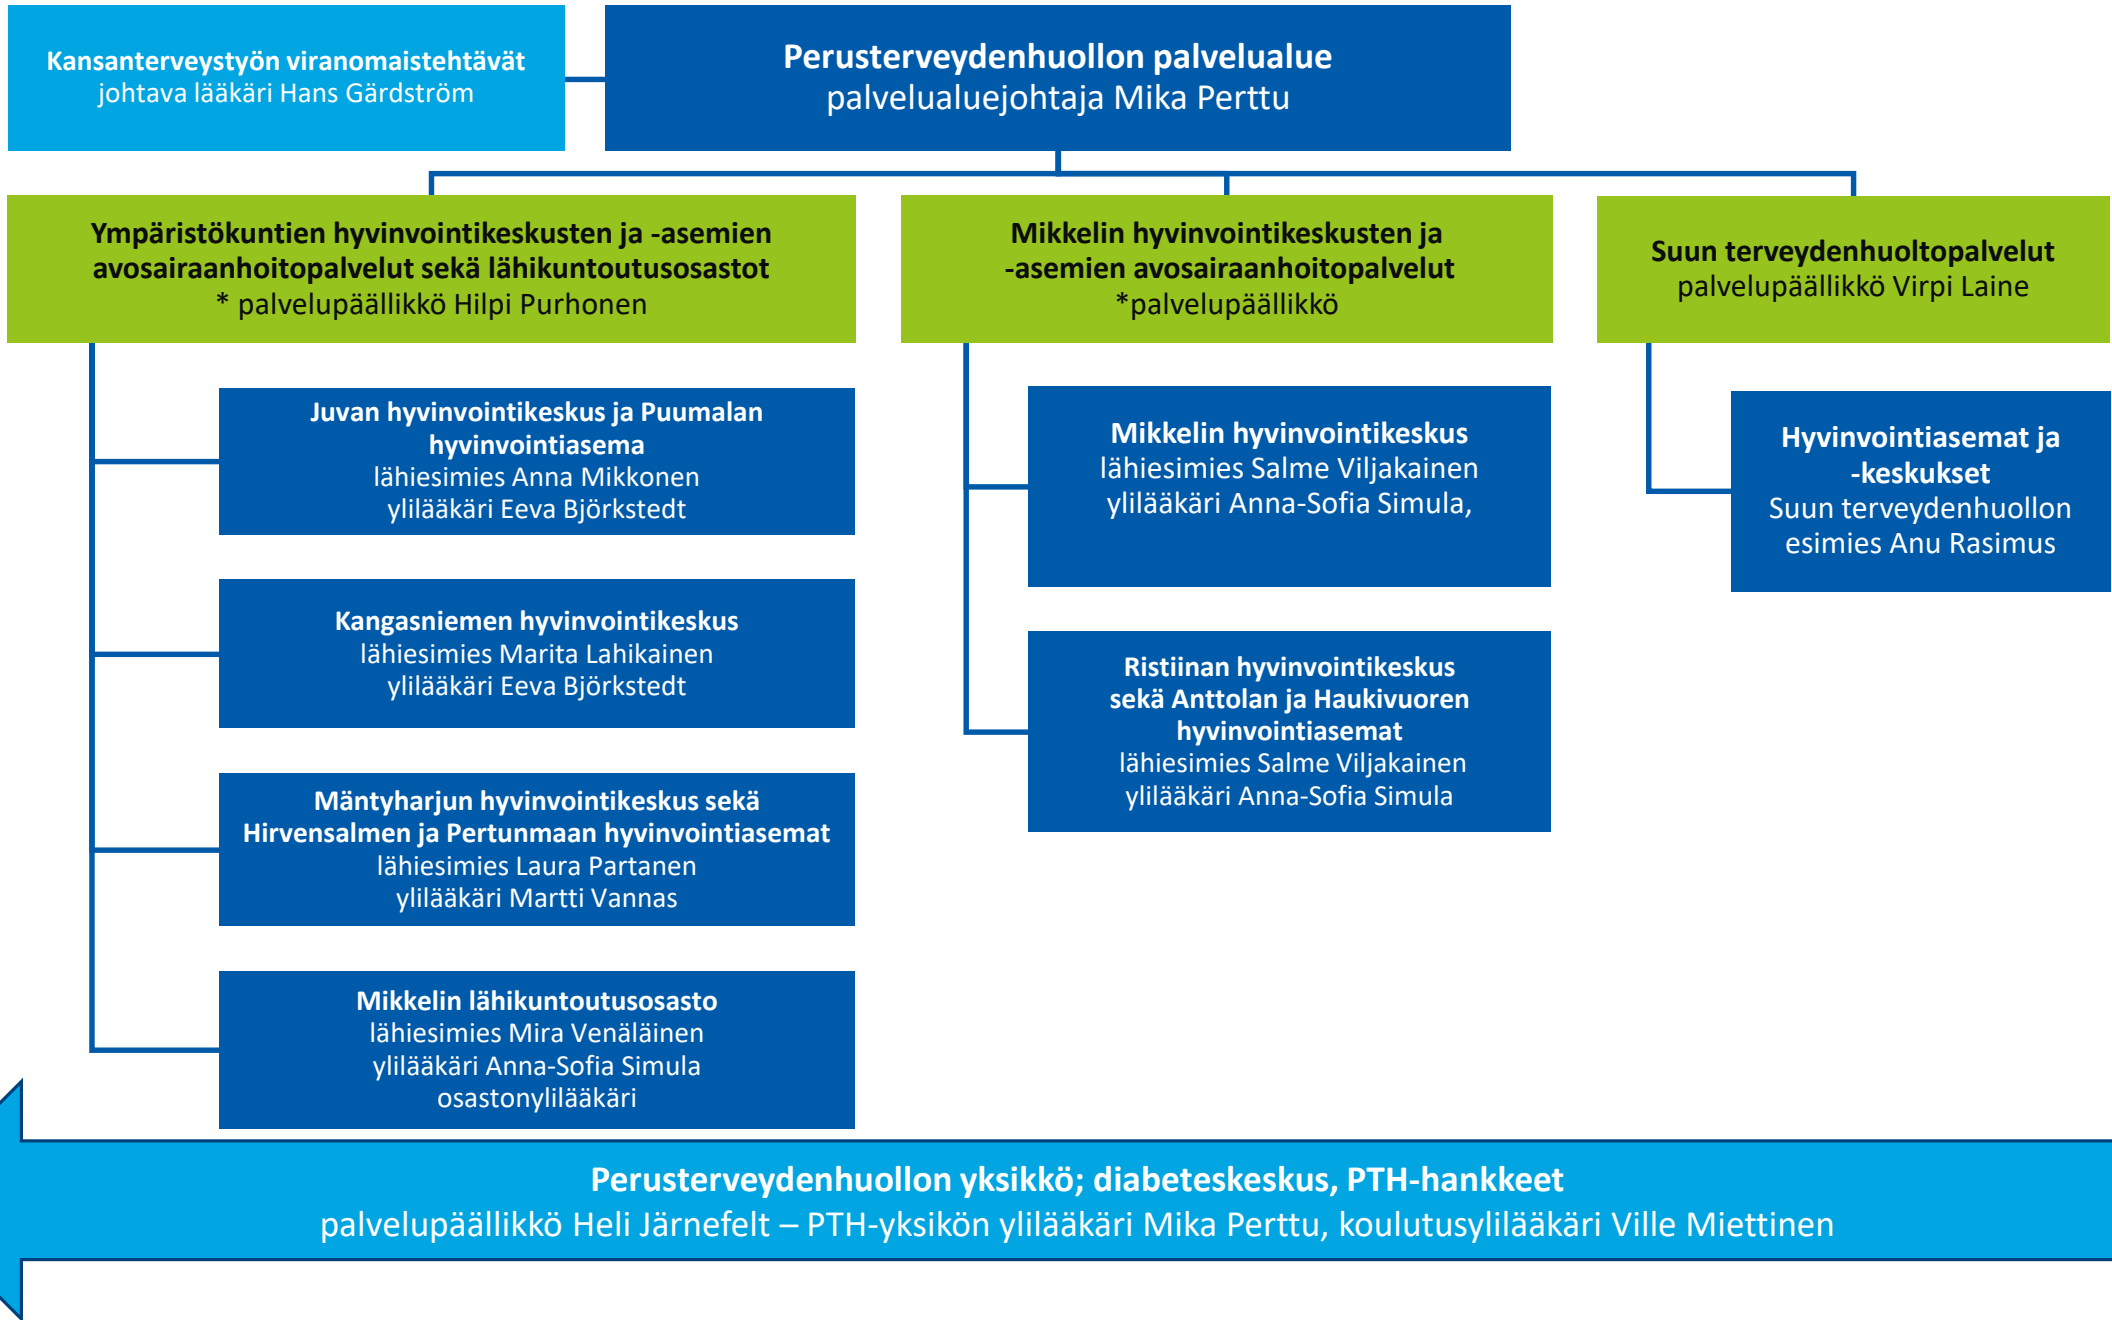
Kansanterveystyön viranomaistehtävät
johtava lääkäri Hans Gärdström

Perusterveydenhuollon palvelualue
palvelualuejohtaja Mika Perttu

Ympäristökuntien hyvinvointikeskusten ja -asemien avosairaanhoitopalvelut sekä lähikuntoutusosastot
* palvelupäällikkö Hilpi Purhonen

Juvan hyvinvointikeskus ja Puumalan hyvinvointiasema
lähiesimies Anna Mikkonen
ylilääkäri Eeva Björkstedt

Kangasniemen hyvinvointikeskus
lähiesimies Marita Lahikainen
ylilääkäri Eeva Björkstedt

Mäntyharjun hyvinvointikeskus sekä Hirvensalmen ja Pertunmaan hyvinvointiasemat
lähiesimies Laura Partanen
ylilääkäri Martti Vannas

Mikkelin lähikuntoutusosasto
lähiesimies Mira Venäläinen
ylilääkäri Anna-Sofia Simula
osastonylilääkäri

Mikkelin hyvinvointikeskusten ja -asemien avosairaanhoitopalvelut
*palvelupäällikkö

Mikkelin hyvinvointikeskus
lähiesimies Salme Viljakainen
ylilääkäri Anna-Sofia Simula,

Ristiinan hyvinvointikeskus sekä Anttolan ja Haukivuoren hyvinvointiasemat
lähiesimies Salme Viljakainen
ylilääkäri Anna-Sofia Simula

Suun terveydenhuoltopalvelut
palvelupäällikkö Virpi Laine

Hyvinvointiasemat ja -keskukset
Suun terveydenhuollon esimies Anu Rasimus

Perusterveydenhuollon yksikkö; diabeteskeskus, PTH-hankkeet
palvelupäällikkö Heli Järnefelt – PTH-yksikön ylilääkäri Mika Perttu, koulutusylilääkäri Ville Miettinen